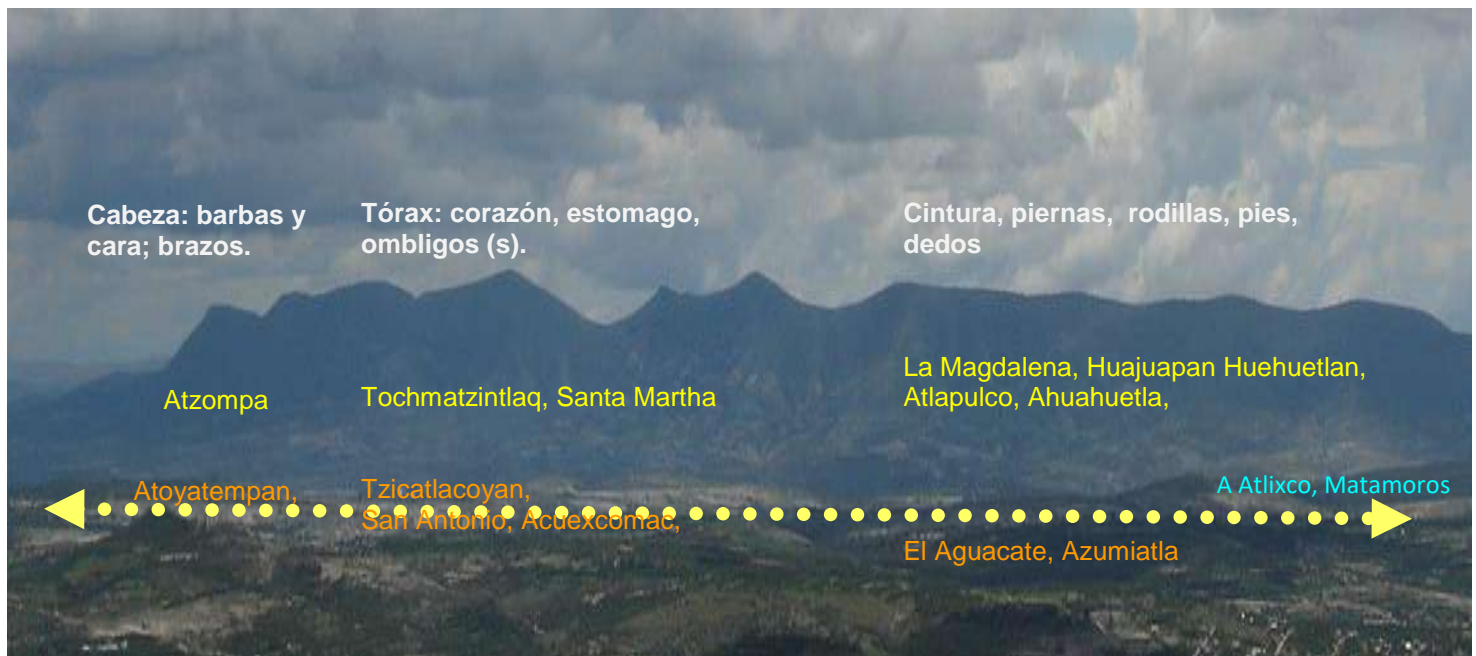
Cabeza: barbas y cara; brazos.

Tórax: corazón, estomago, ombligos (s).

Cintura, piernas, rodillas, pies, dedos

Atzompa

Tochmatzintlaq, Santa Martha

La Magdalena, Huajuapan Huehuetlan, Atlapulco, Ahuahuetla,

Atoyatempan,

Tzicatlacoyan, San Antonio, Acuexcomac,

A Atlixco, Matamoros

El Aguacate, Azumiatla